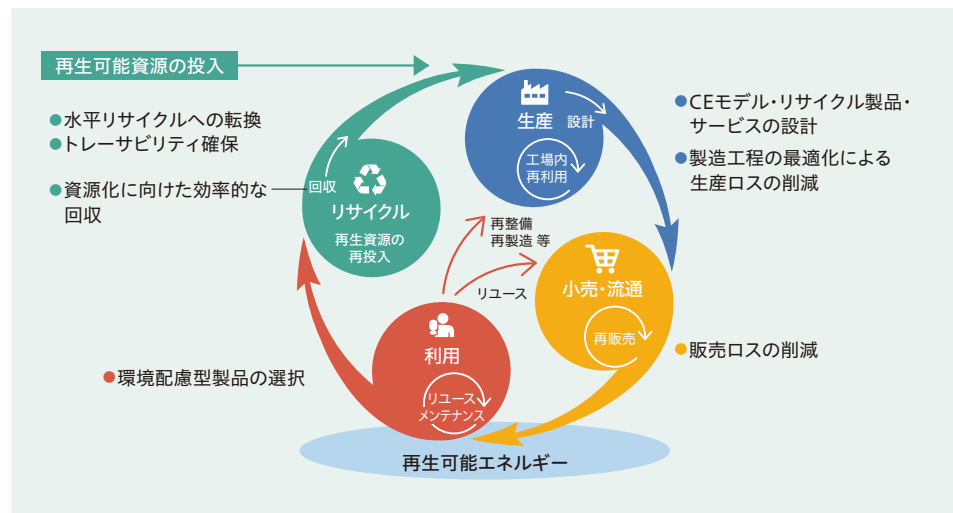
再生可能資源の投入

水平リサイクルへの転換
トレーサビリティ確保

資源化に向けた効率的な回収

回収

リサイクル
再生資源の再投入

生産
設計
工場内再利用

CEモデル・リサイクル製品・サービスの設計

製造工程の最適化による生産ロスの削減

再整備
再製造 等

リユース

小売・流通
再販売

販売ロスの削減

利用
リユース
メンテナンス

環境配慮型製品の選択

再生可能エネルギー